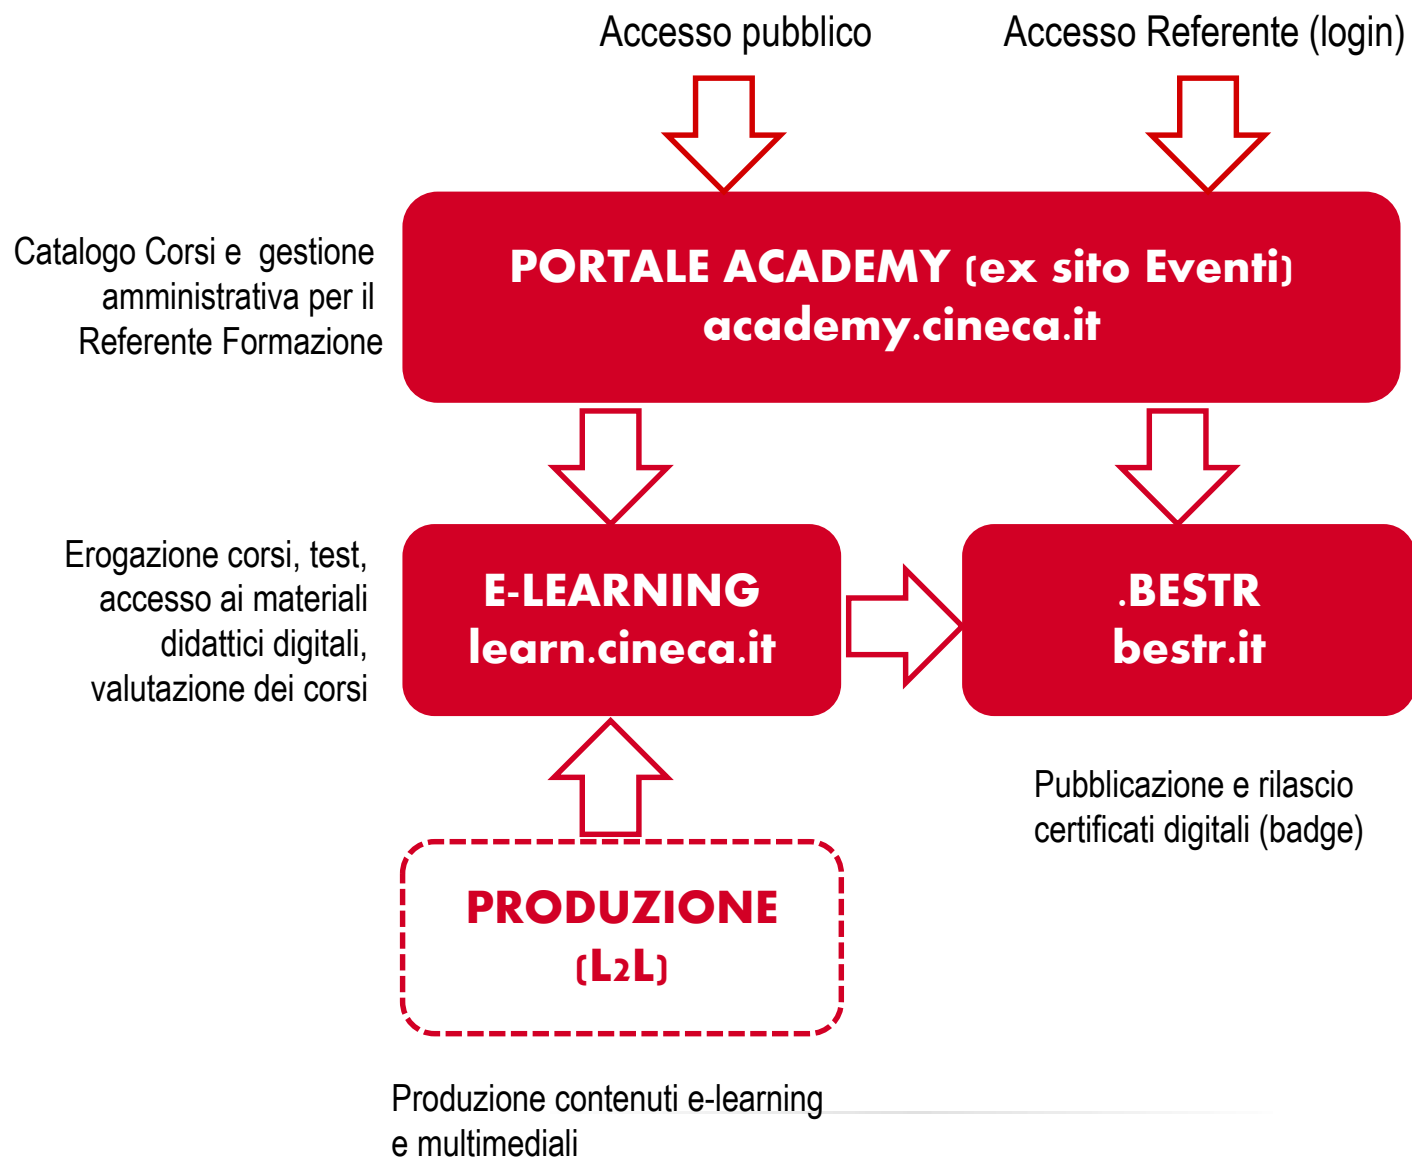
Accesso pubblico

Accesso Referente (login)

Catalogo Corsi e gestione amministrativa per il Referente Formazione

PORTALE ACADEMY (ex sito Eventi)
academy.cineca.it

Erogazione corsi, test, accesso ai materiali didattici digitali, valutazione dei corsi

E-LEARNING
learn.cineca.it

.BESTR
bestr.it

Pubblicazione e rilascio certificati digitali (badge)

PRODUZIONE
(L2L)

Produzione contenuti e-learning e multimediali